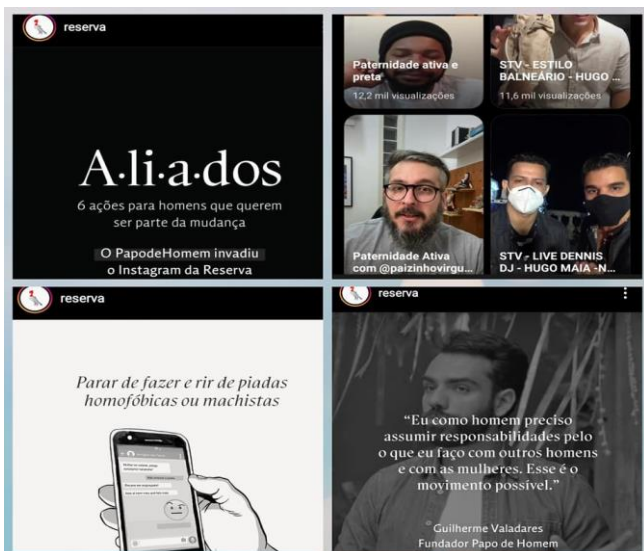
reserva

A·li·a·dos

6 ações para homens que querem ser parte da mudança

O PapodeHomem invadiu o Instagram da Reserva

Paternidade ativa e preta

12,2 mil visualizações

STV - ESTILO BALNEÁRIO - HUGO ...

11,6 mil visualizações

Paternidade Ativa com @paizinhovirgu...

STV - LIVE DENNIS DJ - HUGO MAIA -N...

reserva

Parar de fazer e rir de piadas homofóbicas ou machistas

reserva

“Eu como homem preciso assumir responsabilidades pelo que eu faço com outros homens e com as mulheres. Esse é o movimento possível.”

Guilherme Valadares
Fundador Papo de Homem